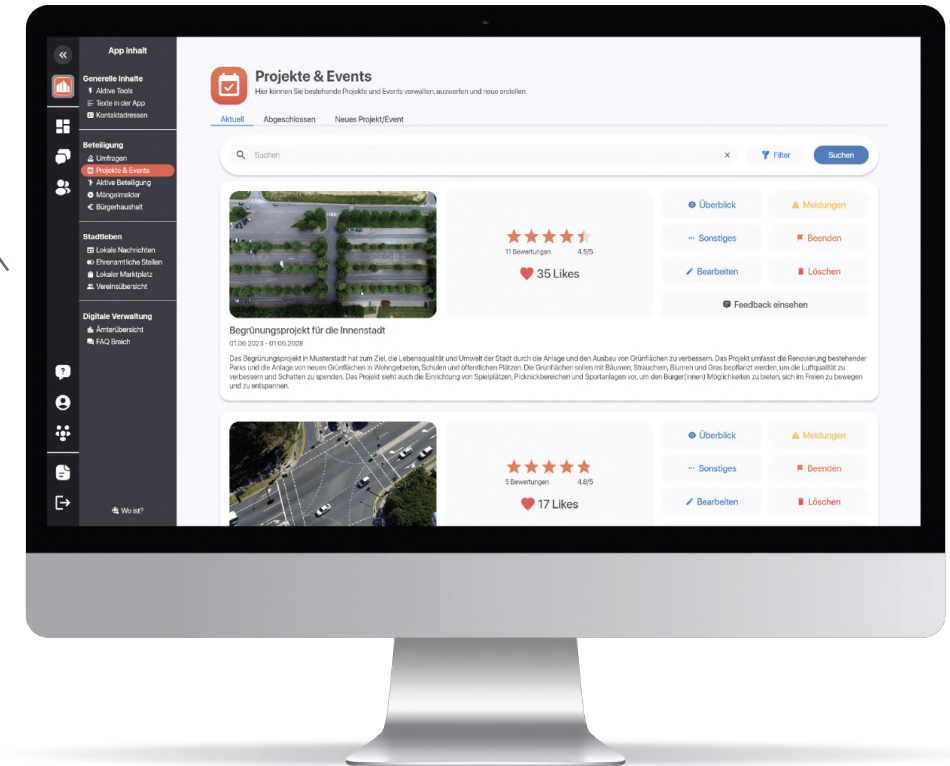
«

App Inhalt

Generelle Inhalte
Aktive Tools
Texte in der App
Kontaktadressen

Beteiligung
Umfragen
Projekte & Events
Aktive Beteiligung
Mängelmelder
Bürgerhaushalt

Stadtleben
Lokale Nachrichten
Ehrenamtliche Stellen
Lokaler Marktplatz
Vereinsübersicht

Digitale Verwaltung
Ämterübersicht
FAQ Brasch

Wo ist?

Projekte & Events
Hier können Sie bestehende Projekte und Events verwalten, auswerten und neue erstellen.

Aktuell Abgeschlossen Neues Projekt/Event

Suchen × Filter Suchen

11 Bewertungen 4.5/5
35 Likes

Überblick
Meldungen
Sonstiges
Beenden
Bearbeiten
Löschen
Feedback einsehen

Begrünungsprojekt für die Innenstadt
01.06.2023 - 01.06.2028

Das Begrünungsprojekt in Musterstadt hat zum Ziel, die Lebensqualität und Umwelt der Stadt durch die Anlage und den Ausbau von Grünflächen zu verbessern. Das Projekt umfasst die Renovierung bestehender Parks und die Anlage von neuen Grünflächen in Wohngebieten, Schulen und öffentlichen Plätzen. Die Grünflächen sollen mit Bäumen, Sträuchern, Blumen und Gras bepflanzt werden, um die Luftqualität zu verbessern und Schatten zu spenden. Das Projekt sieht auch die Einrichtung von Spielplätzen, Picknickbereichen und Sportanlagen vor, um den Bürger(innen) Möglichkeiten zu bieten, sich im Freien zu bewegen und zu entspannen.

5 Bewertungen 4.8/5
17 Likes

Überblick
Meldungen
Sonstiges
Beenden
Bearbeiten
Löschen